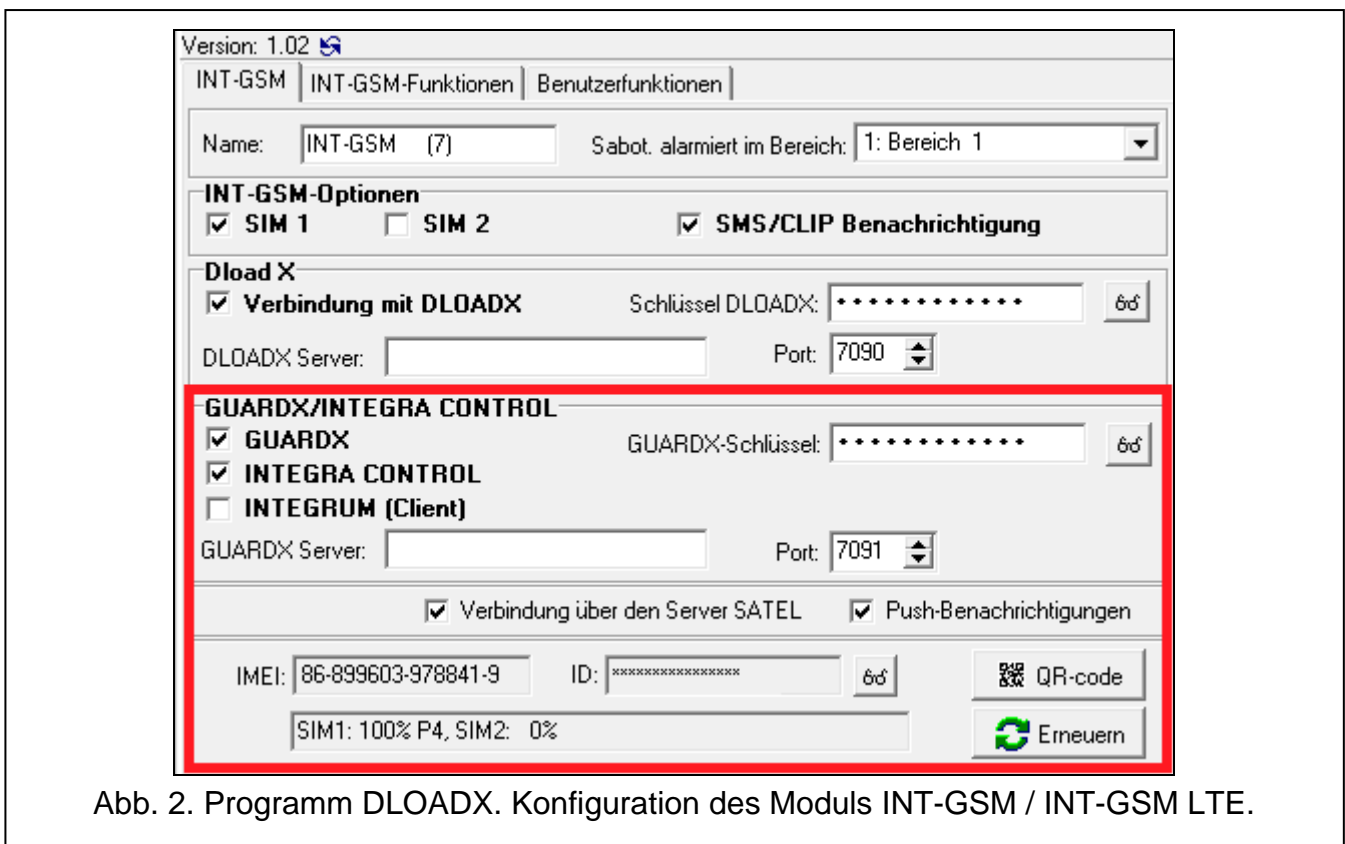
Version: 1.02

INT-GSM | INT-GSM-Funktionen | Benutzerfunktionen

Name: INT-GSM (7)

Sabot. alarmiert im Bereich: 1: Bereich 1

INT-GSM-Optionen

☑ SIM 1 ☐ SIM 2 ☑ SMS/CLIP Benachrichtigung

Dload X

☑ Verbindung mit DLOADX

Schlüssel DLOADX: ••••••••••••

DLOADX Server:

Port: 7090

GUARDX/INTEGRA CONTROL

☑ GUARDX

GUARDX-Schlüssel: ••••••••••••

☑ INTEGRA CONTROL

☐ INTEGRUM (Client)

GUARDX Server:

Port: 7091

☑ Verbindung über den Server SATEL ☑ Push-Benachrichtigungen

IMEI: 86-899603-978841-9

ID: ****************

QR-code

SIM1: 100% P4, SIM2: 0%

Erneuern

Abb. 2. Programm DLOADX. Konfiguration des Moduls INT-GSM / INT-GSM LTE.